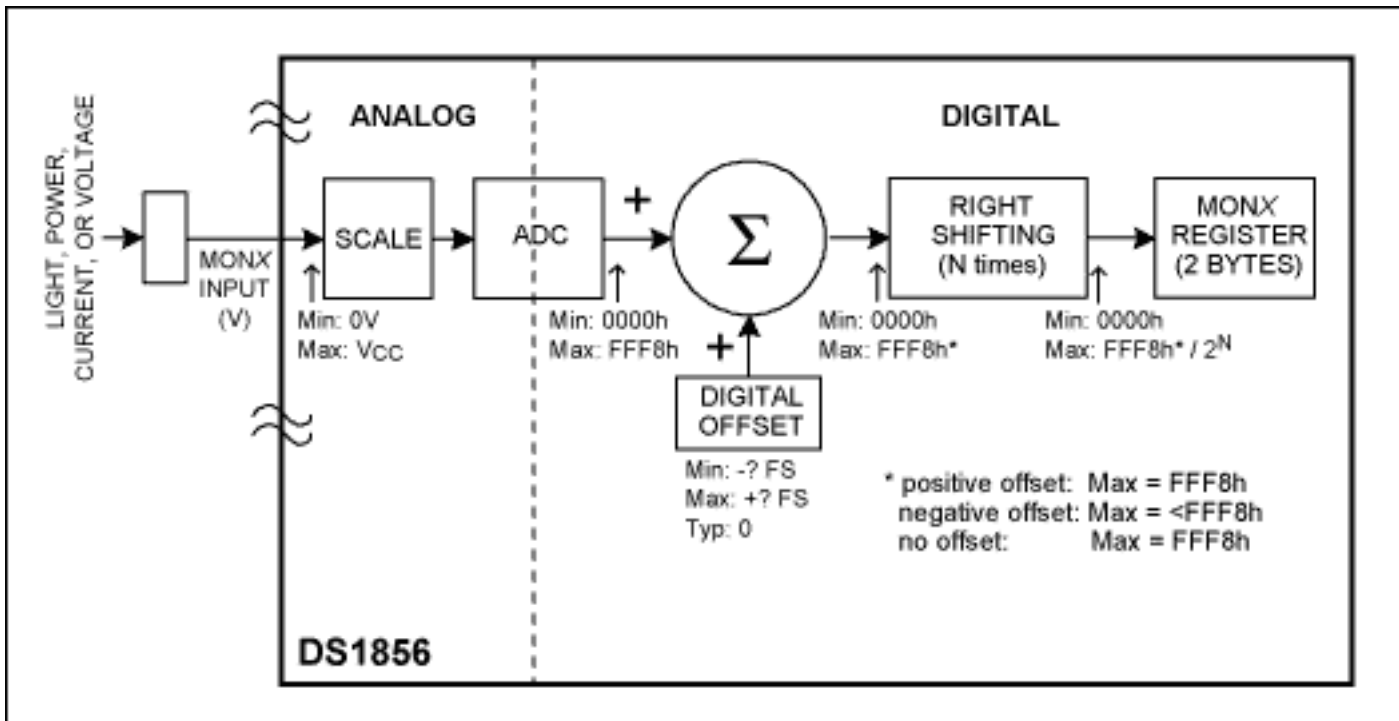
LIGHT, POWER, CURRENT, OR VOLTAGE

MON$X$ INPUT (V)

ANALOG

DIGITAL

SCALE

Min: 0V
Max: $V_{CC}$

ADC

Min: 0000h
Max: FFF8h

+

$\Sigma$

+

DIGITAL OFFSET

Min: -? FS
Max: +? FS
Typ: 0

RIGHT SHIFTING (N times)

Min: 0000h
Max: FFF8h*

MON$X$ REGISTER (2 BYTES)

Min: 0000h
Max: FFF8h* / $2^N$

* positive offset: Max = FFF8h
negative offset: Max = <FFF8h
no offset: Max = FFF8h

DS1856